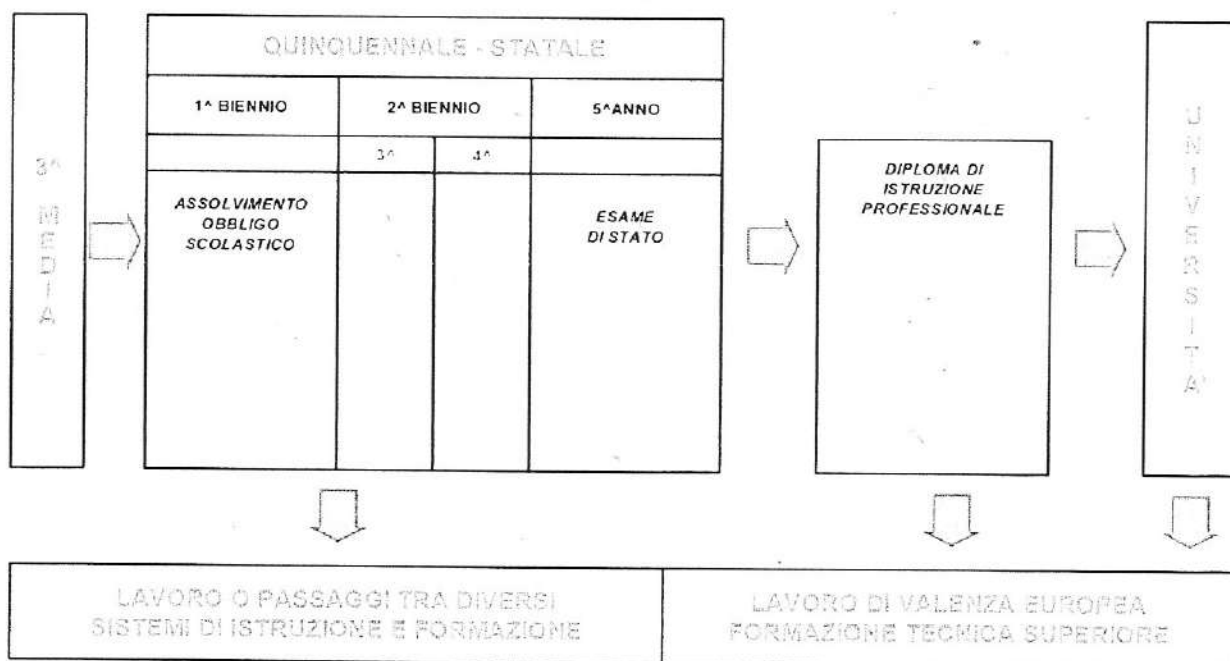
3^ MEDIA

QUINQUENNALE - STATALE

| 1^ BIENNIO | 2^ BIENNIO | | 5^ANNO |
|---|---|---|---|
| | 3^ | 4^ | |
| ASSOLVIMENTO OBBLIGO SCOLASTICO | | | ESAME DI STATO |

DIPLOMA DI ISTRUZIONE PROFESSIONALE

UNIVERSITA'

LAVORO O PASSAGGI TRA DIVERSI SISTEMI DI ISTRUZIONE E FORMAZIONE

LAVORO DI VALENZA EUROPEA FORMAZIONE TECNICA SUPERIORE